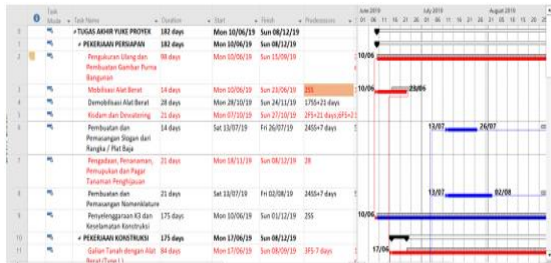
| | | Task Mode | Task Name | Duration | Start | Finish | Predecessors |
|---|---|---|---|---|---|---|---|
| 0 | | | TUGAS AKHIR YUKE PROYEK | 182 days | Mon 10/06/19 | Sun 08/12/19 | |
| 1 | | | PEKERJAAN PERSIAPAN | 182 days | Mon 10/06/19 | Sun 08/12/19 | |
| 2 | | | Pengukuran Ulang dan Pembuatan Gambar Purna Bangunan | 98 days | Mon 10/06/19 | Sun 15/09/19 | |
| 3 | | | Mobilisasi Alat Berat | 14 days | Mon 10/06/19 | Sun 23/06/19 | 2SS |
| 4 | | | Demobilisasi Alat Berat | 28 days | Mon 28/10/19 | Sun 24/11/19 | 17SS+21 days |
| 5 | | | Kisdam dan Dewatering | 21 days | Mon 07/10/19 | Sun 27/10/19 | 2FS+21 days;6FS+21 |
| 6 | | | Pembuatan dan Pemasangan Slogan dari Rangka / Plat Baja | 14 days | Sat 13/07/19 | Fri 26/07/19 | 2SS+7 days |
| 7 | | | Pengadaan, Penanaman, Pemupukan dan Pagar Tanaman Penghijauan | 21 days | Mon 18/11/19 | Sun 08/12/19 | 28 |
| 8 | | | Pembuatan dan Pemasangan Nomenklature | 21 days | Sat 13/07/19 | Fri 02/08/19 | 2SS+7 days |
| 9 | | | Penyelenggaraan K3 dan Keselamatan Konstruksi | 175 days | Mon 10/06/19 | Sun 01/12/19 | 2SS |
| 10 | | | PEKERJAAN KONSTRUKSI | 175 days | Mon 17/06/19 | Sun 08/12/19 | |
| 11 | | | Galian Tanah dengan Alat Berat (Type I) | 84 days | Mon 17/06/19 | Sun 08/09/19 | 3FS-7 days |

June 2019 July 2019 August 2019
01 06 11 16 21 26 01 06 11 16 21 26 31 05 10 15 20 25

10/06 23/06 13/07 26/07 13/07 02/08 10/06 17/06